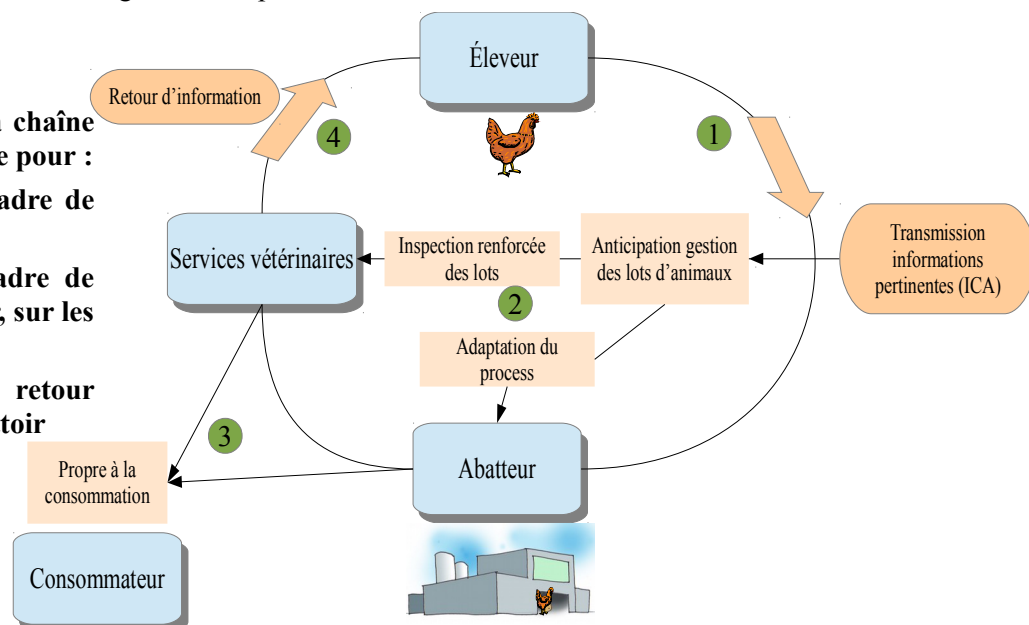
Éleveur

Retour d'information

4

1

chaîne
e pour :
adre de

adre de
, sur les

retour
toir

Services vétérinaires

Inspection renforcée des lots

Anticipation gestion des lots d'animaux

Transmission informations pertinentes (ICA)

2

Adaptation du process

3

Propre à la consommation

Abatteur

Consommateur